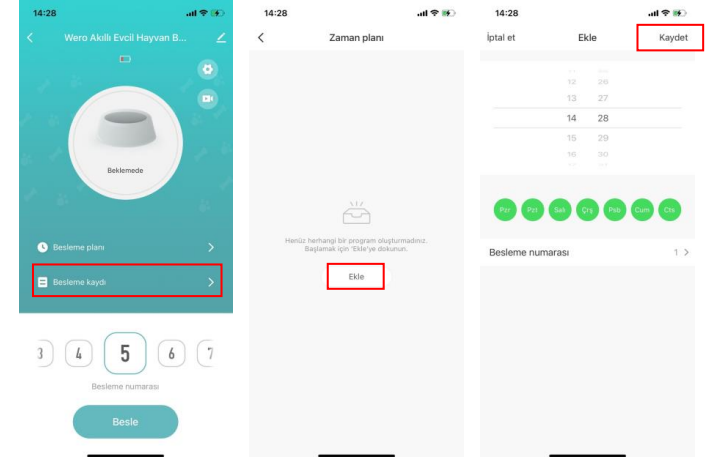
14:28

Wero Akıllı Evcil Hayvan B...

Beklemede

Besleme planı

Besleme kaydı

3 4 5 6 7

Besleme numarası

Besle

14:28

Zaman planı

Henüz herhangi bir program oluşturmadınız. Başlamak için 'Ekle'ye dokunun.

Ekle

14:28

İptal et

Ekle

Kaydet

12 26
13 27
14 28
15 29
16 30

Pzr Pzt Salı Çrş Prş Cum Cts

Besleme numarası

1 >